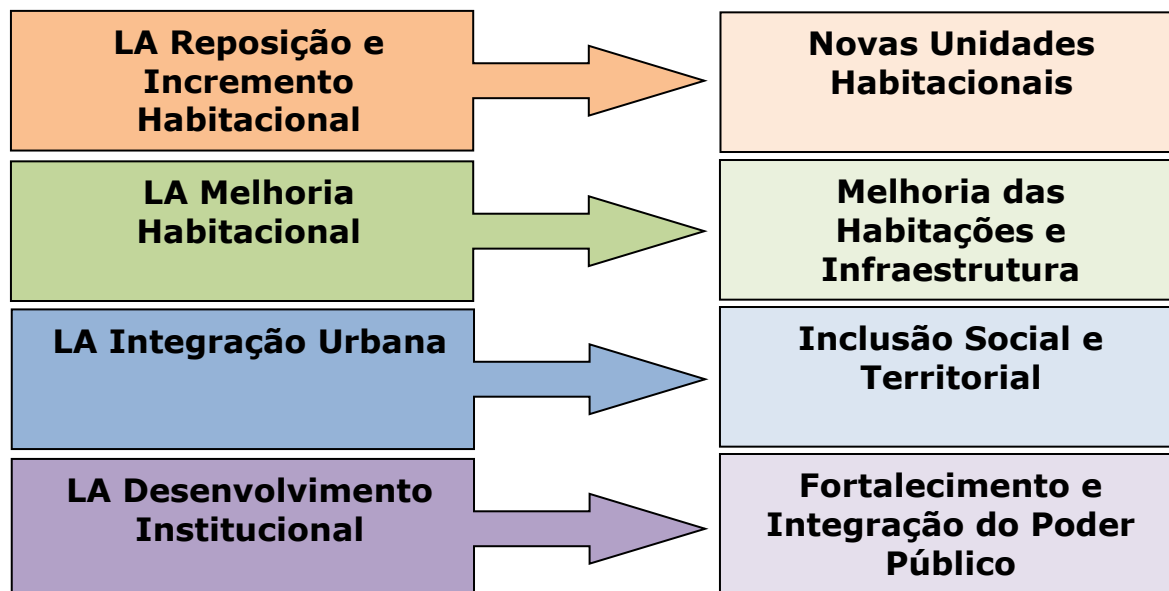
LA Reposição e Incremento Habitacional

Novas Unidades Habitacionais

LA Melhoria Habitacional

Melhoria das Habitações e Infraestrutura

LA Integração Urbana

Inclusão Social e Territorial

LA Desenvolvimento Institucional

Fortalecimento e Integração do Poder Público